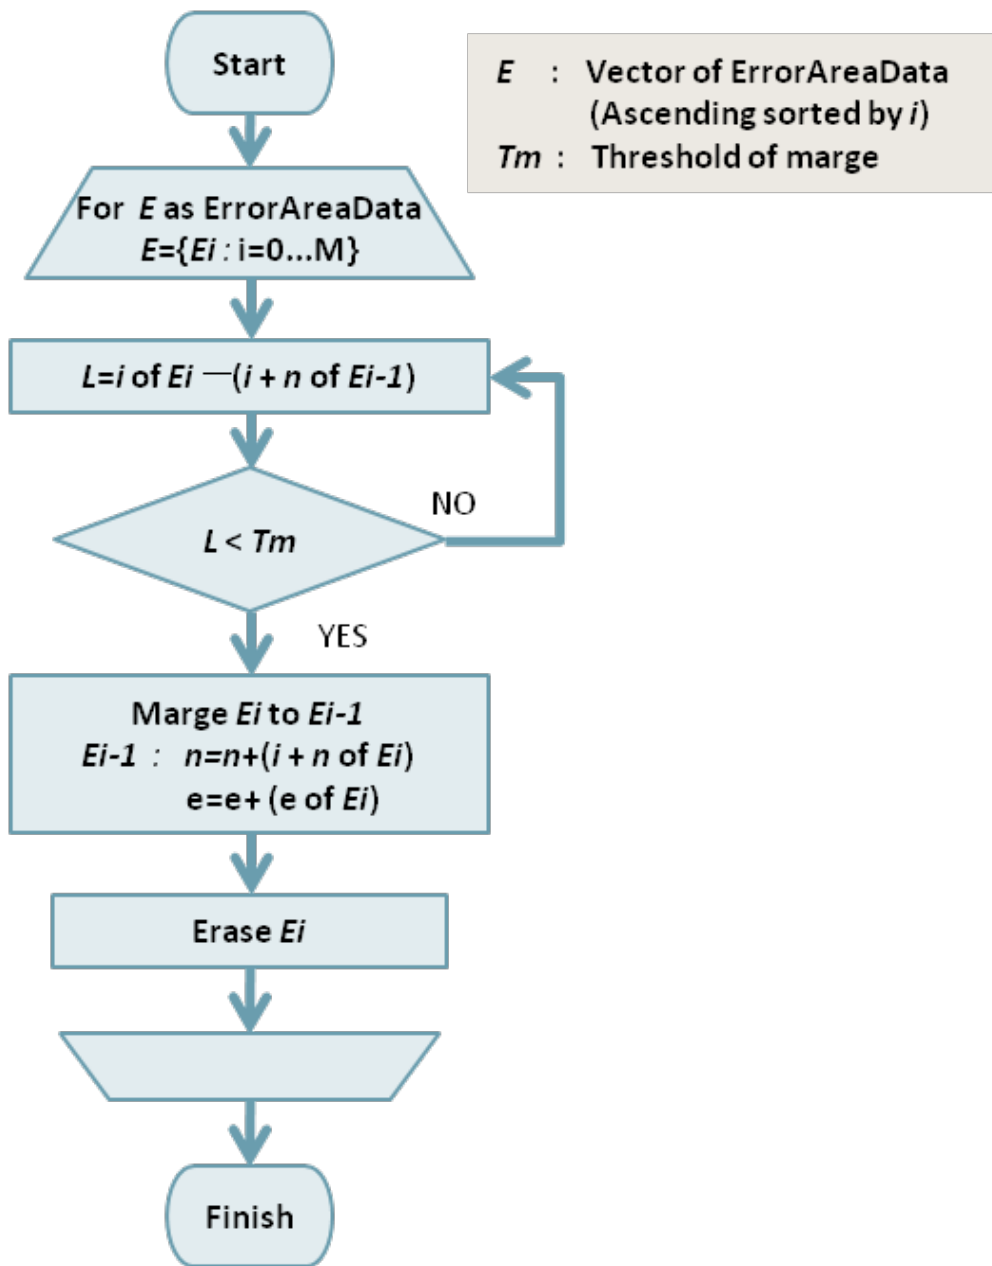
Start

E : Vector of ErrorAreaData (Ascending sorted by i)
Tm : Threshold of marge

For E as ErrorAreaData
E={Ei : i=0...M}

L=i of Ei —(i + n of Ei-1)

L < Tm

NO

YES

Marge Ei to Ei-1
Ei-1 : n=n+(i + n of Ei)
e=e+ (e of Ei)

Erase Ei

Finish